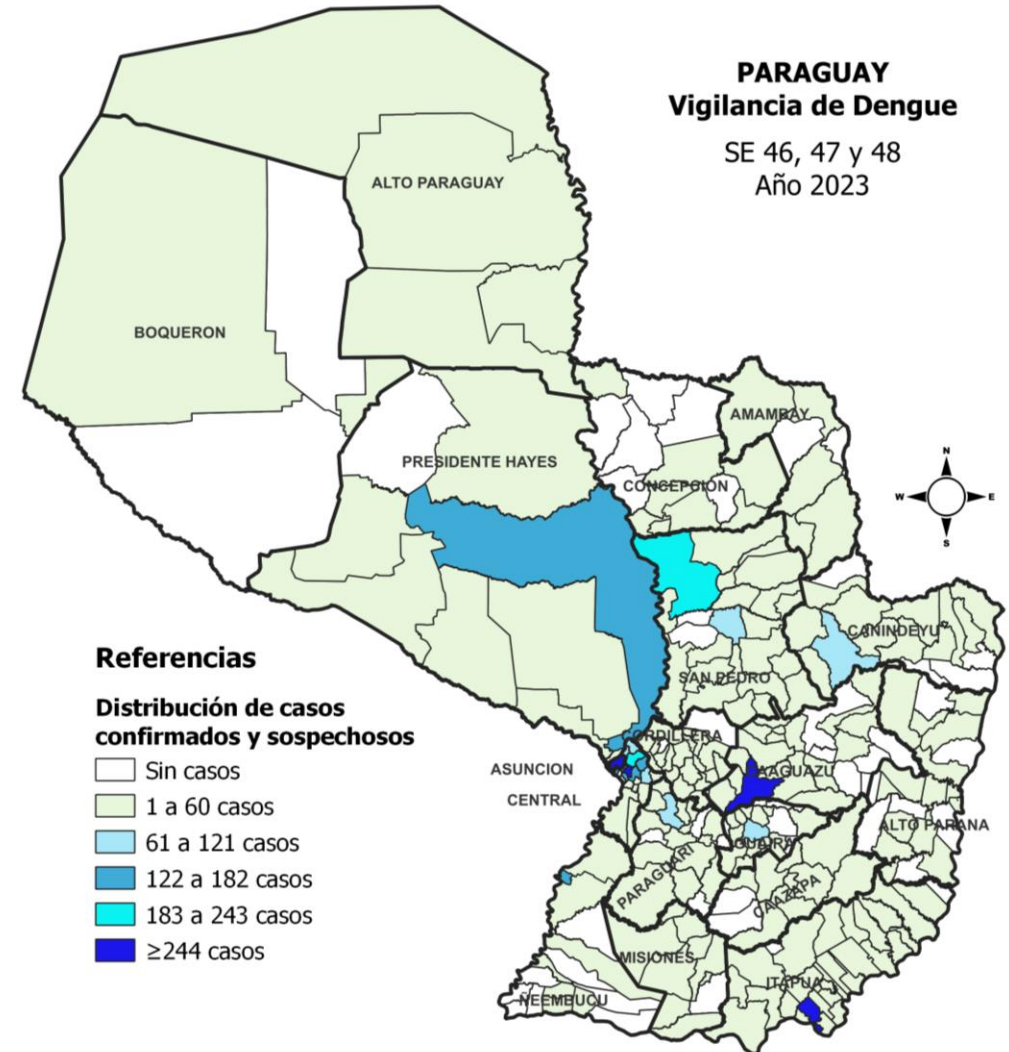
PARAGUAY
Vigilancia de Dengue

SE 46, 47 y 48
Año 2023

ALTO PARAGUAY

BOQUERON

PRESIDENTE HAYES

AMAMBAY

CONCEPCION

N
W
E
S

CANINDEYU

SAN PEDRO

CORDILLERA

ASUNCION

CENTRAL

CAAGUAZU

ALTO PARANA

GUAIRA

PARAGUARI

CAAZAPA

MISIONES

ITAPUA

ÑEEMBUCU

Referencias

Distribución de casos confirmados y sospechosos

Sin casos
1 a 60 casos
61 a 121 casos
122 a 182 casos
183 a 243 casos
≥244 casos